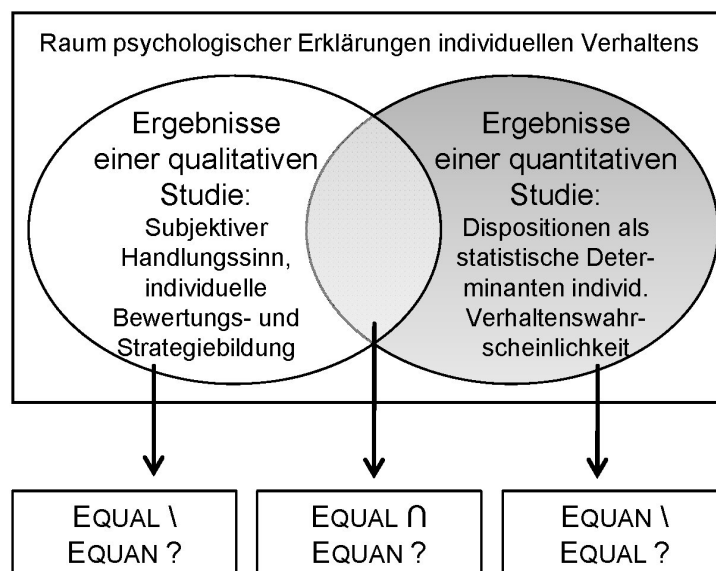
Raum psychologischer Erklärungen individuellen Verhaltens

Ergebnisse einer qualitativen Studie: Subjektiver Handlungssinn, individuelle Bewertungs- und Strategiebildung

Ergebnisse einer quantitativen Studie: Dispositionen als statistische Determinanten individ. Verhaltenswahrscheinlichkeit

EQUAL \ EQUAN ?

EQUAL $\cap$ EQUAN ?

EQUAN \ EQUAL ?